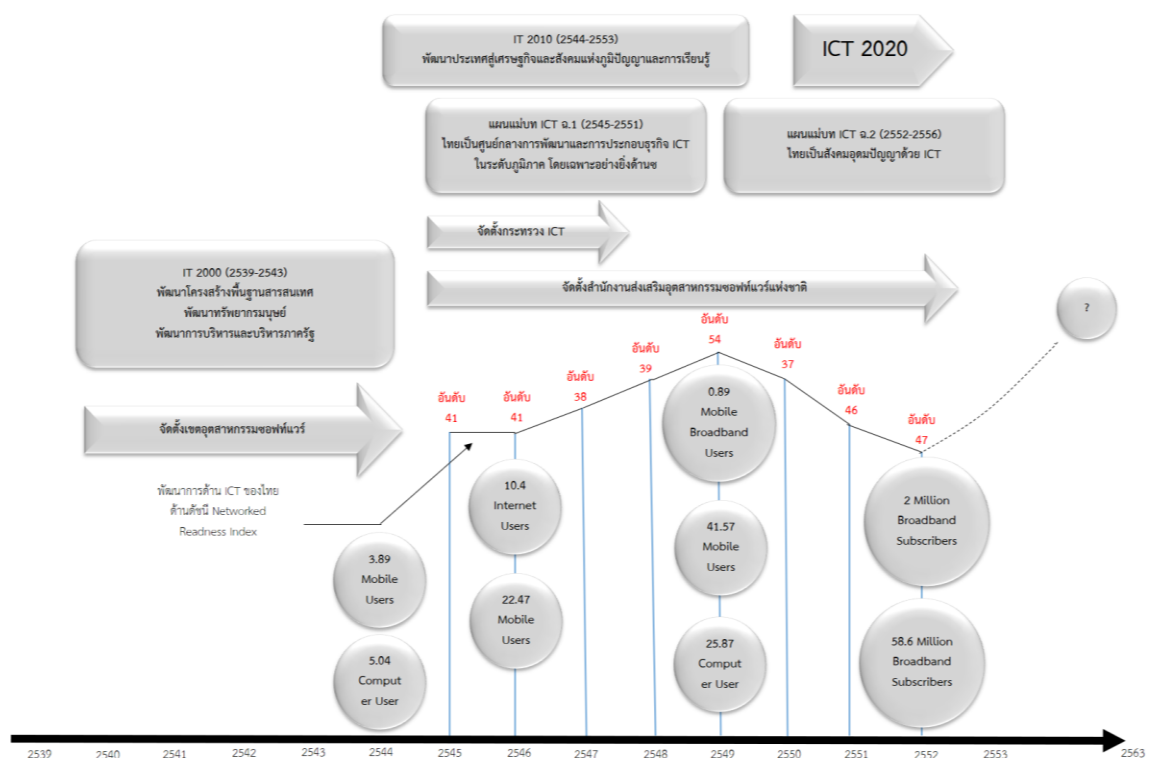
IT 2010 (2544-2553)
พัฒนาประเทศสู่เศรษฐกิจและสังคมแห่งภูมิปัญญาและการเรียนรู้

ICT 2020

แผนแม่บท ICT ฉ.1 (2545-2551)
ไทยเป็นศูนย์กลางการพัฒนาและการประกอบธุรกิจ ICT ในระดับภูมิภาค โดยเฉพาะอย่างยิ่งด้านซ

แผนแม่บท ICT ฉ.2 (2552-2556)
ไทยเป็นสังคมอุดมปัญญาด้วย ICT

จัดตั้งกระทรวง ICT

IT 2000 (2539-2543)
พัฒนาโครงสร้างพื้นฐานสารสนเทศ
พัฒนาทรัพยากรมนุษย์
พัฒนาการบริหารและบริหารภาครัฐ

จัดตั้งสำนักงานส่งเสริมอุตสาหกรรมซอฟท์แวร์แห่งชาติ

?

อันดับ 54

อันดับ 39

อันดับ 37

อันดับ 38

อันดับ 46

อันดับ 41

อันดับ 41

อันดับ 47

จัดตั้งเขตอุตสาหกรรมซอฟท์แวร์

0.89 Mobile Broadband Users

พัฒนาการด้าน ICT ของไทย ด้านดัชนี Networked Readness Index

10.4 Internet Users

2 Million Broadband Subscribers

41.57 Mobile Users

3.89 Mobile Users

22.47 Mobile Users

58.6 Million Broadband Subscribers

25.87 Comput er User

5.04 Comput er User

2539 2540 2541 2542 2543 2544 2545 2546 2547 2548 2549 2550 2551 2552 2553 2563